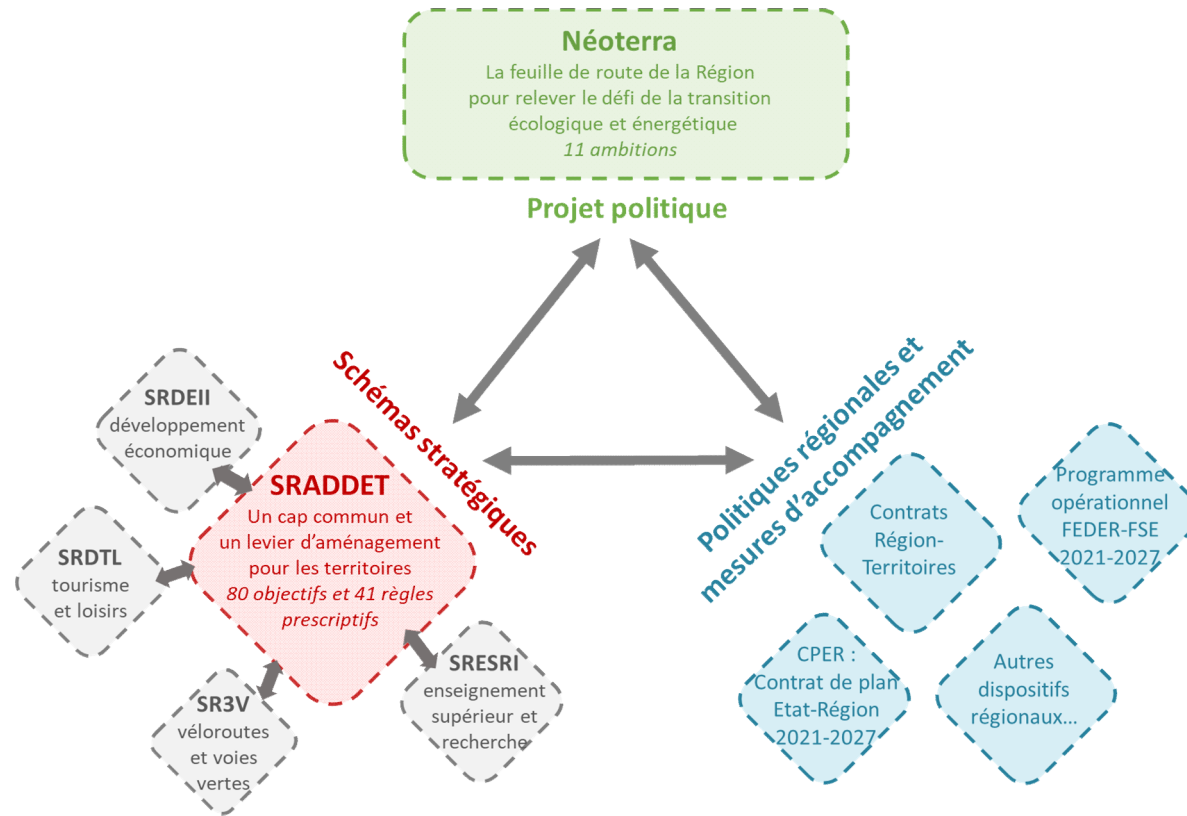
Néoterra
La feuille de route de la Région pour relever le défi de la transition écologique et énergétique
*11 ambitions*

Projet politique

Schémas stratégiques

Politiques régionales et mesures d'accompagnement

SRDEII
développement économique

SRADDET
Un cap commun et un levier d'aménagement pour les territoires
*80 objectifs et 41 règles prescriptifs*

SRDTL
tourisme et loisirs

SR3V
véloroutes et voies vertes

SRESRI
enseignement supérieur et recherche

Contrats Région-Territoires

Programme opérationnel FEDER-FSE 2021-2027

CPER : Contrat de plan Etat-Région 2021-2027

Autres dispositifs régionaux…